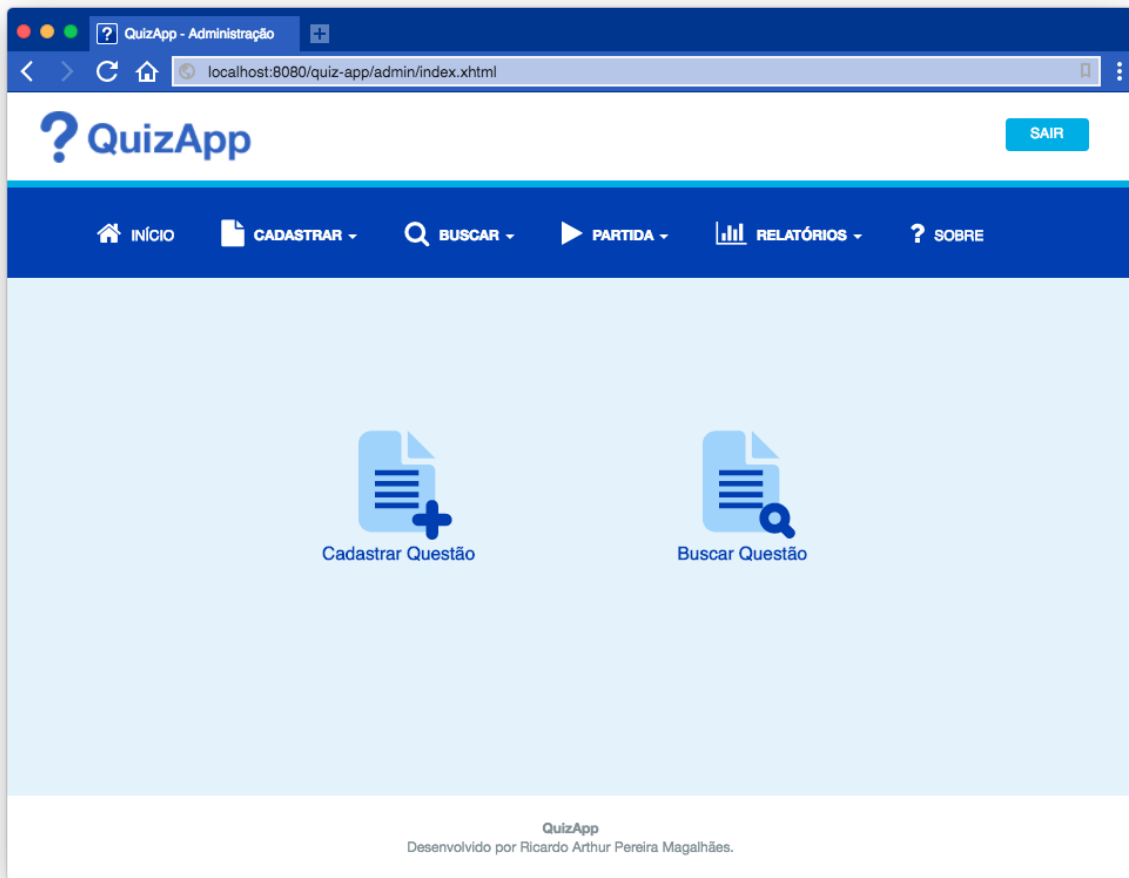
QuizApp - Administração

localhost:8080/quiz-app/admin/index.xhtml

? QuizApp

SAIR

INÍCIO CADASTRAR BUSCAR PARTIDA RELATÓRIOS ? SOBRE

Cadastrar Questão

Buscar Questão

QuizApp
Desenvolvido por Ricardo Arthur Pereira Magalhães.